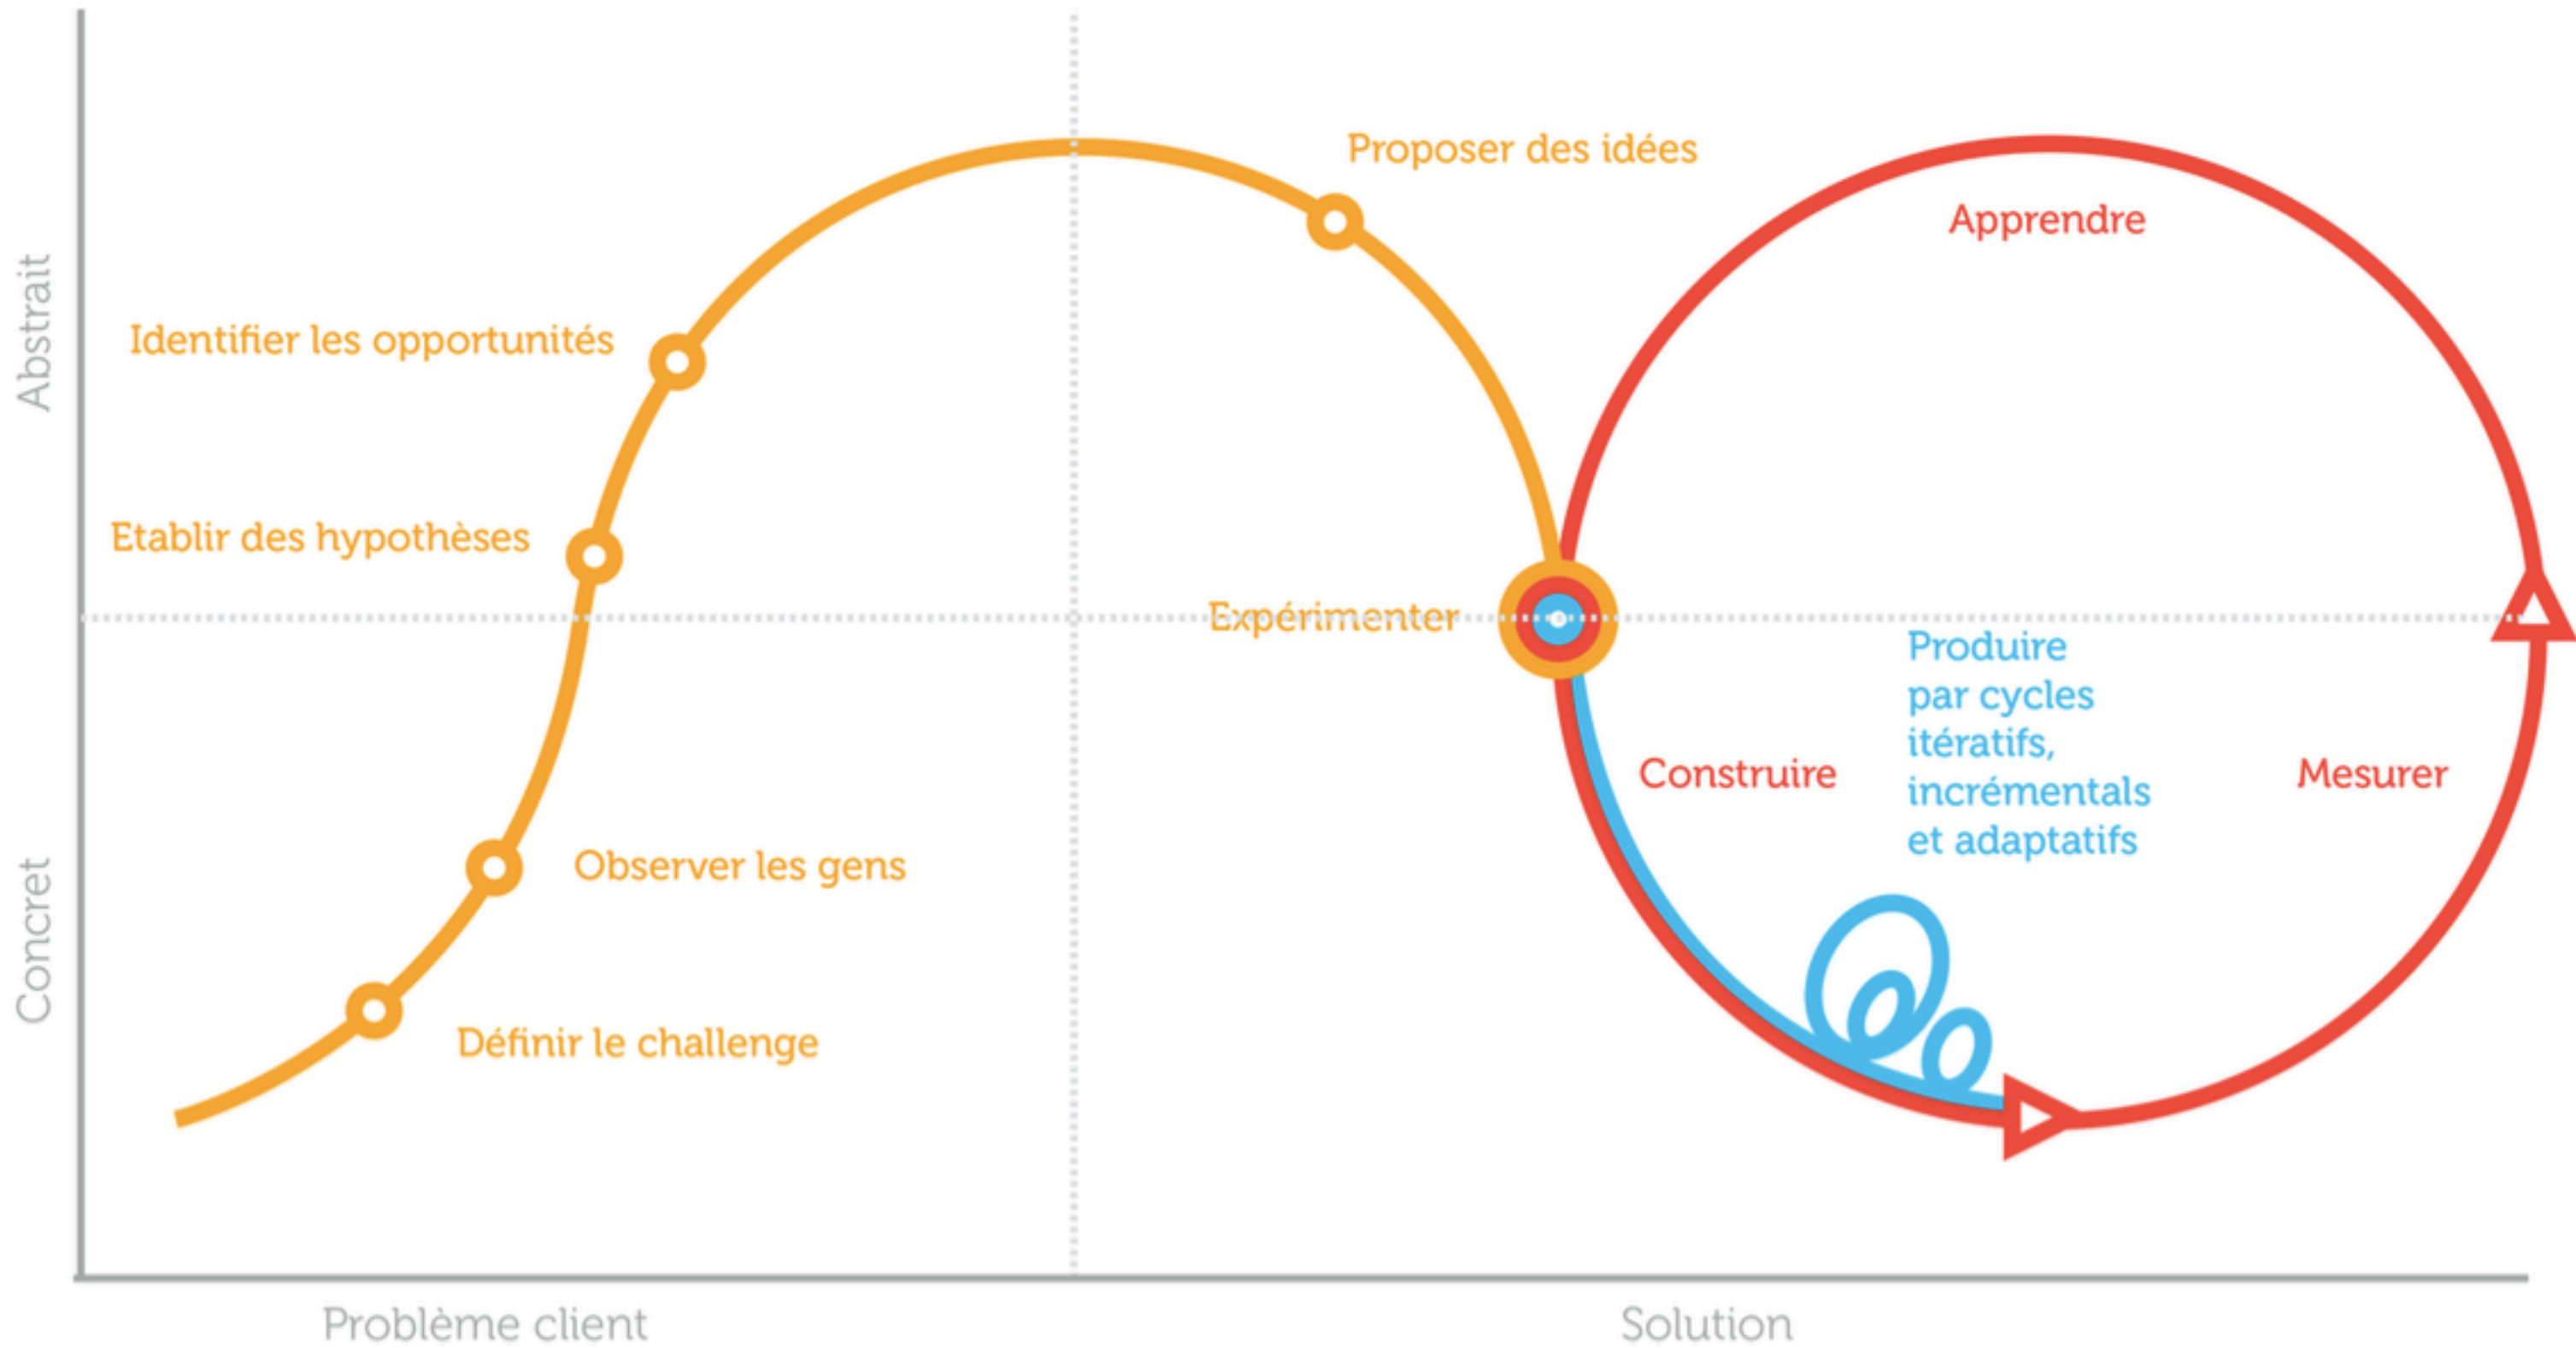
Abstrait

Concret

Proposer des idées

Apprendre

Identifier les opportunités

Etablir des hypothèses

Expérimenter

Produire par cycles itératifs, incrémentals et adaptatifs

Construire

Mesurer

Observer les gens

Définir le challenge

Problème client

Solution